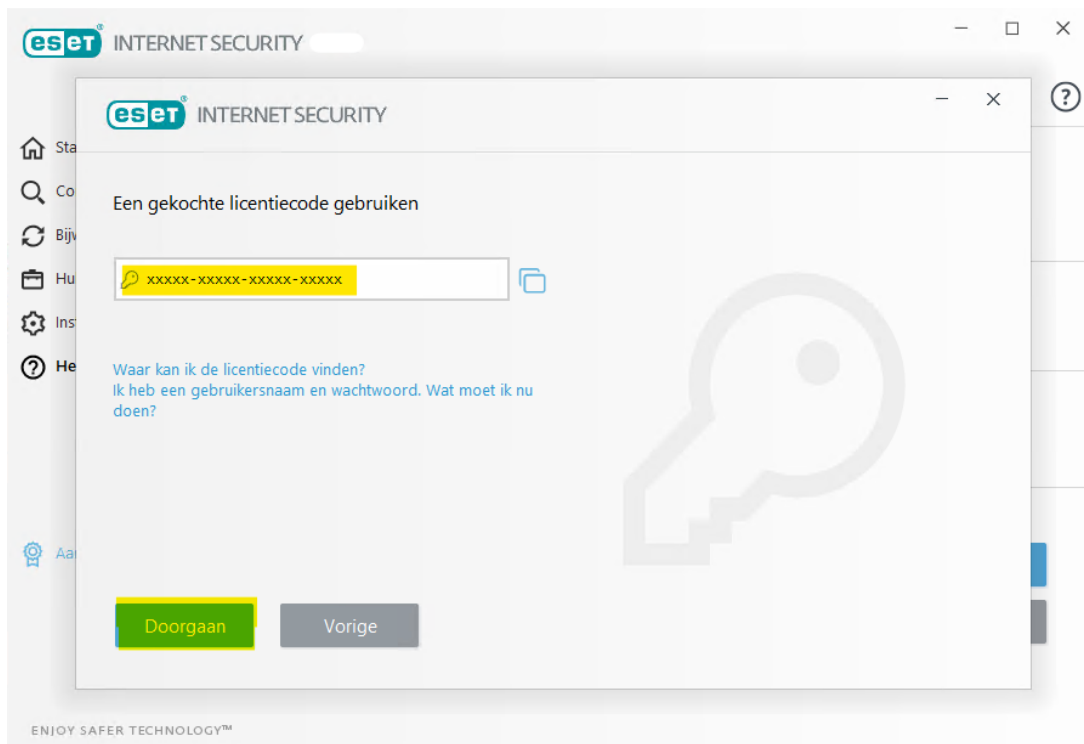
eset INTERNET SECURITY

Sta
Co
Bijv
Hu
Inst
He

Aa

eset INTERNET SECURITY

Een gekochte licentiecode gebruiken

xxxxx-xxxxx-xxxxx-xxxxx

Waar kan ik de licentiecode vinden?
Ik heb een gebruikersnaam en wachtwoord. Wat moet ik nu doen?

Doorgaan
Vorige

ENJOY SAFER TECHNOLOGY™